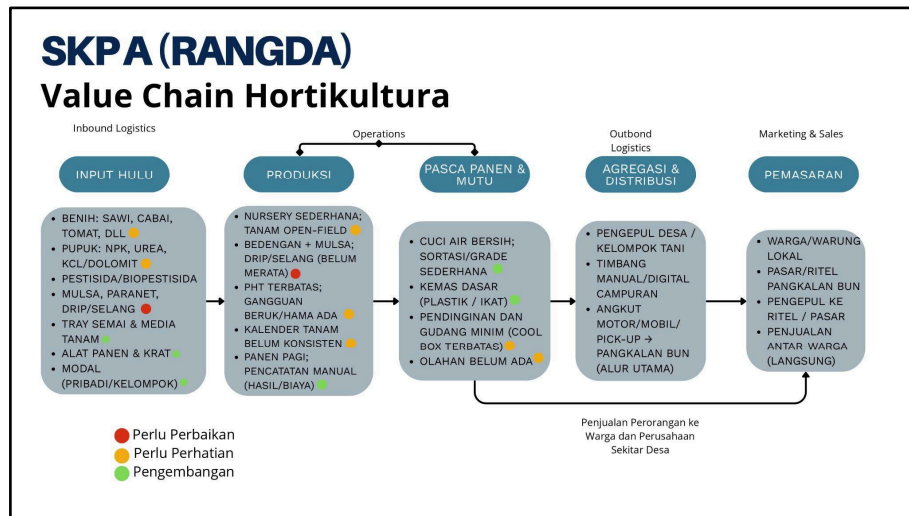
SKPA (RANGDA)
Value Chain Hortikultura

Inbound Logistics

Operations

Outbond Logistics

Marketing & Sales

INPUT HULU

PRODUKSI

PASCA PANEN & MUTU

AGREGASI & DISTRIBUSI

PEMASARAN

• BENIH: SAWI, CABAI, TOMAT, DLL
• PUPUK: NPK, UREA, KCL/DOLOMIT
• PESTISIDA/BIOPESTISIDA
• MULSA, PARANET, DRIP/SELANG
• TRAY SEMAI & MEDIA TANAM
• ALAT PANEN & KRAT
• MODAL (PRIBADI/KELOMPOK)

• NURSERY SEDERHANA; TANAM OPEN-FIELD
• BEDENGAN + MULSA; DRIP/SELANG (BELUM MERATA)
• PHT TERBATAS; GANGGUAN BERUK/HAMA ADA
• KALENDER TANAM BELUM KONSISTEN
• PANEN PAGI; PENCATATAN MANUAL (HASIL/BIAYA)

• CUCI AIR BERSIH; SORTASI/GRADE SEDERHANA
• KEMAS DASAR (PLASTIK / IKAT)
• PENDINGINAN DAN GUDANG MINIM (COOL BOX TERBATAS)
• OLAHAN BELUM ADA

• PENGEPUL DESA / KELOMPOK TANI
• TIMBANG MANUAL/DIGITAL CAMPURAN
• ANGKUT MOTOR/MOBIL/ PICK-UP → PANGKALAN BUN (ALUR UTAMA)

• WARGA/WARUNG LOKAL
• PASAR/RITEL PANGKALAN BUN
• PENGEPUL KE RITEL / PASAR
• PENJUALAN ANTAR WARGA (LANGSUNG)

Penjualan Perorangan ke Warga dan Perusahaan Sekitar Desa

Perlu Perbaikan
Perlu Perhatian
Pengembangan